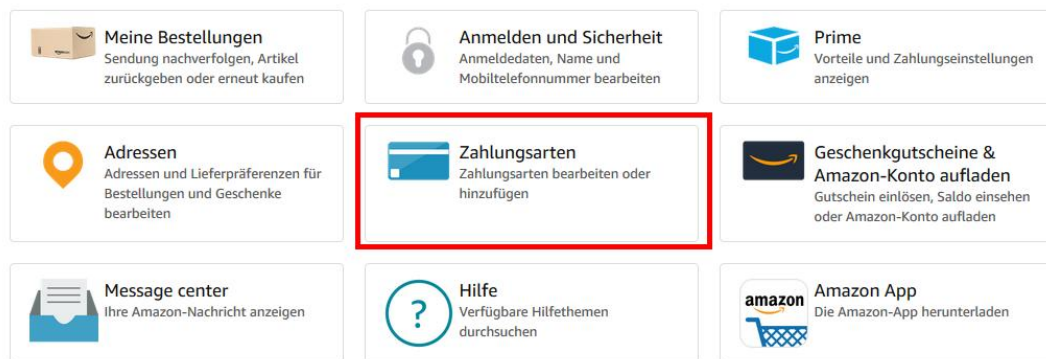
Meine Bestellungen
Sendung nachverfolgen, Artikel zurückgeben oder erneut kaufen

Anmelden und Sicherheit
Anmeldedaten, Name und Mobiltelefonnummer bearbeiten

Prime
Vorteile und Zahlungseinstellungen anzeigen

Adressen
Adressen und Lieferpräferenzen für Bestellungen und Geschenke bearbeiten

Zahlungsarten
Zahlungsarten bearbeiten oder hinzufügen

Geschenkgutscheine & Amazon-Konto aufladen
Gutschein einlösen, Saldo einsehen oder Amazon-Konto aufladen

Message center
Ihre Amazon-Nachricht anzeigen

?

Hilfe
Verfügbare Hilfethemen durchsuchen

amazon

Amazon App
Die Amazon-App herunterladen